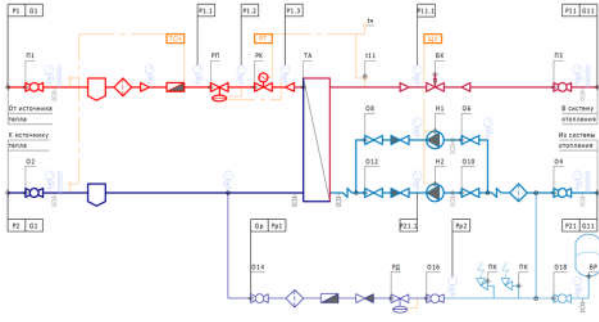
P1 G1

P1.1 P1.2 P1.3

Tн

P11.1

P11 G11

П1

РП

РК

ТА

П11

В4

П1

От источника тепла

О8

Н1

О6

В систему отопления

К источнику тепла

О12

Н2

О10

Из системы отопления

О2

О4

P2 G1

P21.1

P21 G11

Gп Pр1

Pр2

О14

РД

О16

ПК

ПК

О18

БР